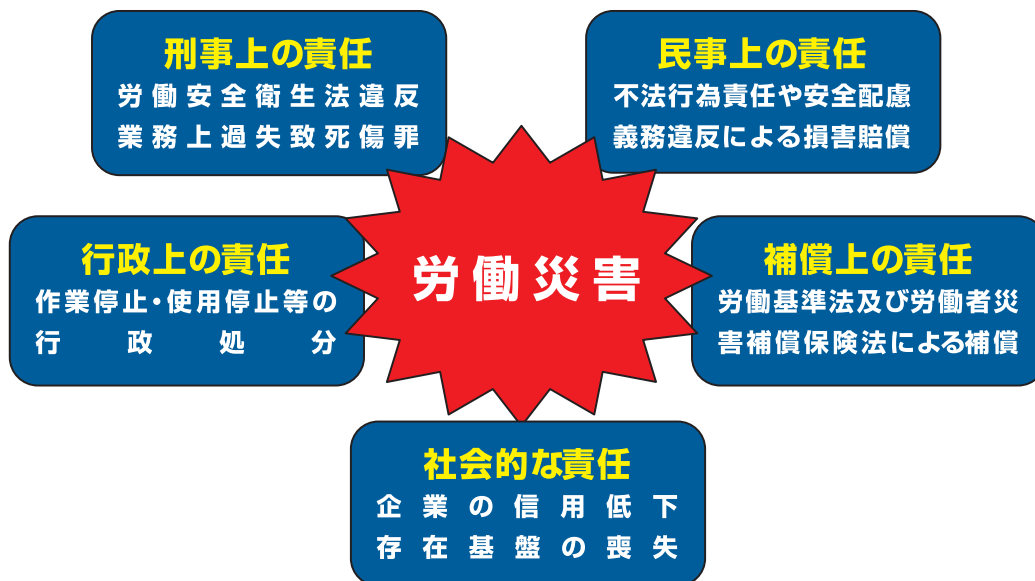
刑事上の責任
労働安全衛生法違反
業務上過失致死傷罪

民事上の責任
不法行為責任や安全配慮
義務違反による損害賠償

行政上の責任
作業停止・使用停止等の
行政処分

労働災害

補償上の責任
労働基準法及び労働者災
害補償保険法による補償

社会的な責任
企業の信用低下
存在基盤の喪失